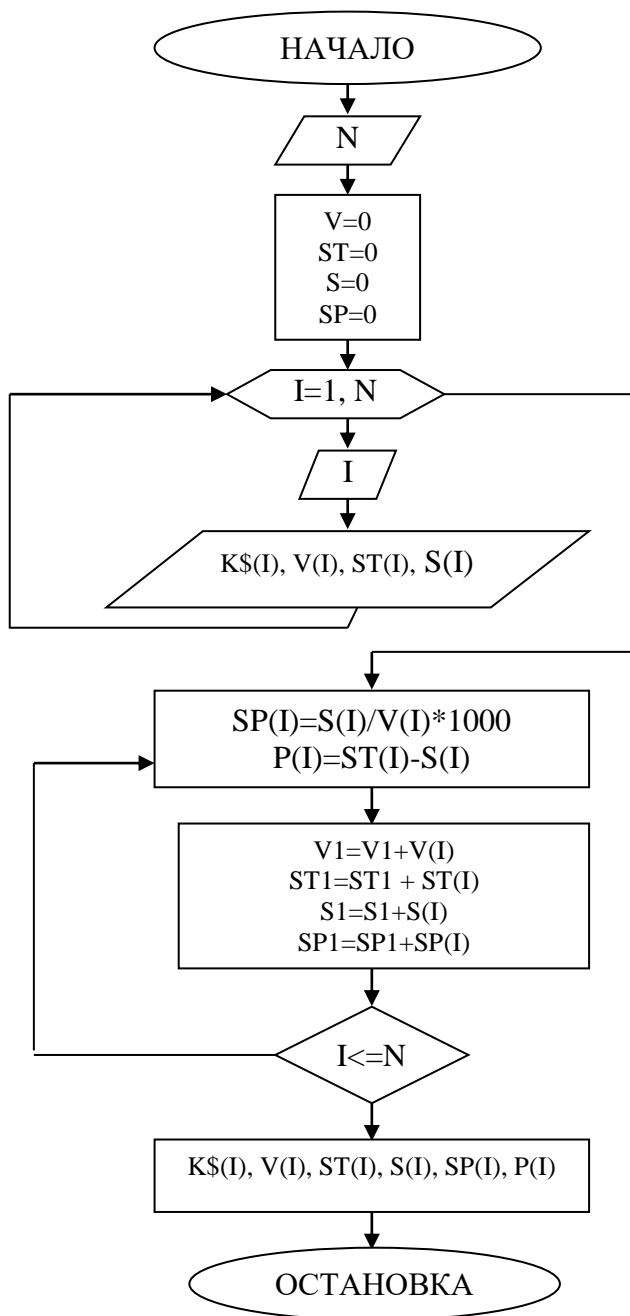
НАЧАЛО

N

V=0
ST=0
S=0
SP=0

I=1, N

I

K$(I), V(I), ST(I), S(I)

SP(I)=S(I)/V(I)*1000
P(I)=ST(I)-S(I)

V1=V1+V(I)
ST1=ST1 + ST(I)
S1=S1+S(I)
SP1=SP1+SP(I)

I<=N

K$(I), V(I), ST(I), S(I), SP(I), P(I)

ОСТАНОВКА